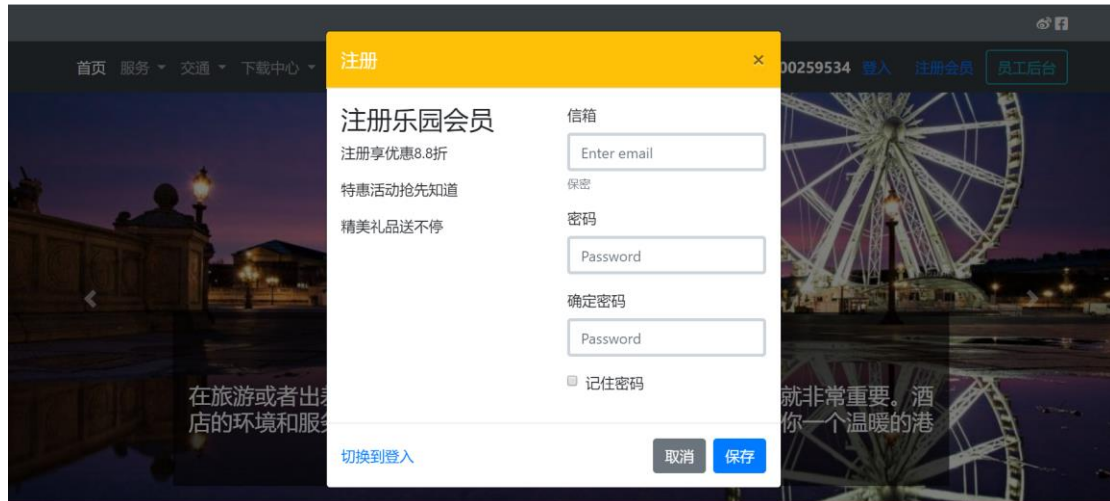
首页 服务 ▾ 交通 ▾ 下载中心 ▾

00259534 登入 注册会员 员工后台

注册

×

注册乐园会员

注册享优惠8.8折

特惠活动抢先知道

精美礼品送不停

信箱

Enter email

保密

密码

Password

确定密码

Password

记住密码

在旅游或者出

就非常重要。酒

店的环境和服务

你一个温暖的港

切换到登入

取消

保存